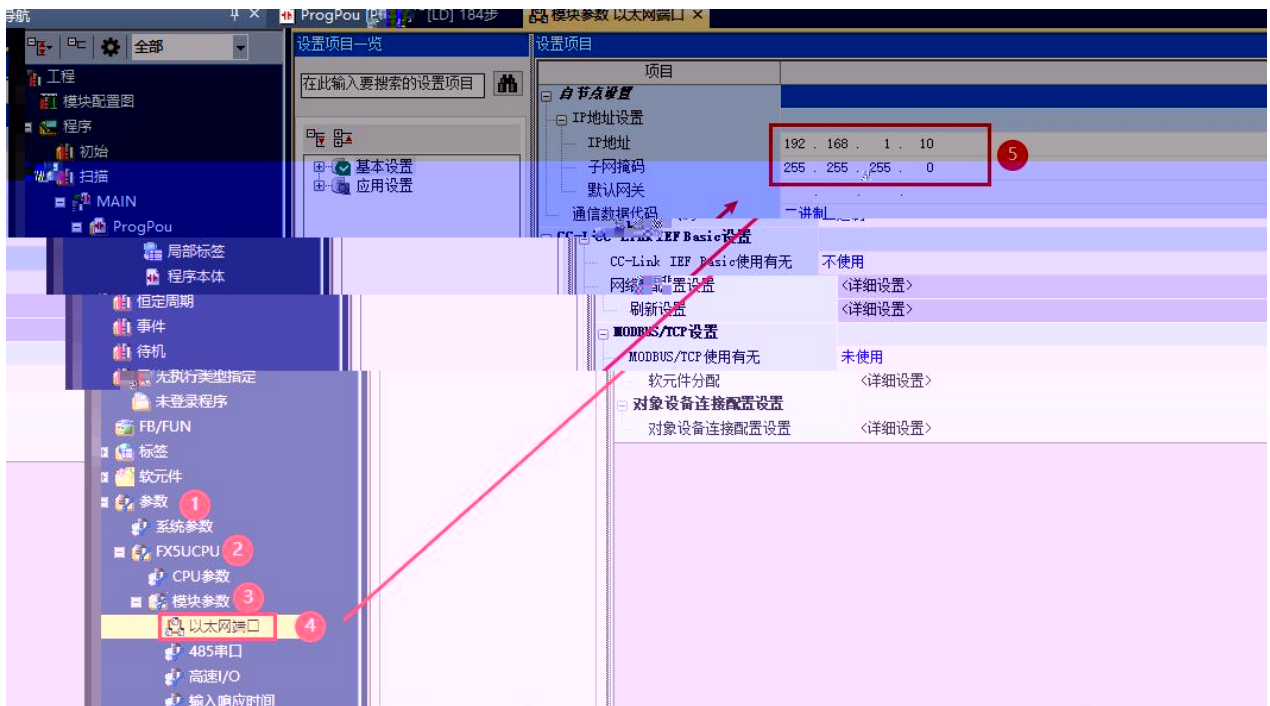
导航
ProgPou [PRG] [LD] 184步
模块参数 以太网端口 ×
全部
工程
模块配置图
程序
初始
扫描
MAIN
ProgPou
局部标签
程序本体
恒定周期
事件
待机
无执行类型指定
未登录程序
FB/FUN
标签
软元件
参数
1
系统参数
FX5UCPU
2
CPU参数
模块参数
3
以太网端口
4
485串口
高速I/O
输入响应时间
设置项目一览
在此输入要搜索的设置项目
基本设置
应用设置
设置项目
项目
自节点设置
IP地址设置
IP地址
192 . 168 . 1 . 10
子网掩码
255 . 255 . 255 . 0
5
默认网关
通信数据代码
二进制
CC-Link IEF Basic设置
CC-Link IEF Basic使用有无
不使用
网络配置设置
<详细设置>
刷新设置
<详细设置>
MODBUS/TCP设置
MODBUS/TCP使用有无
未使用
软元件分配
<详细设置>
对象设备连接配置设置
对象设备连接配置设置
<详细设置>